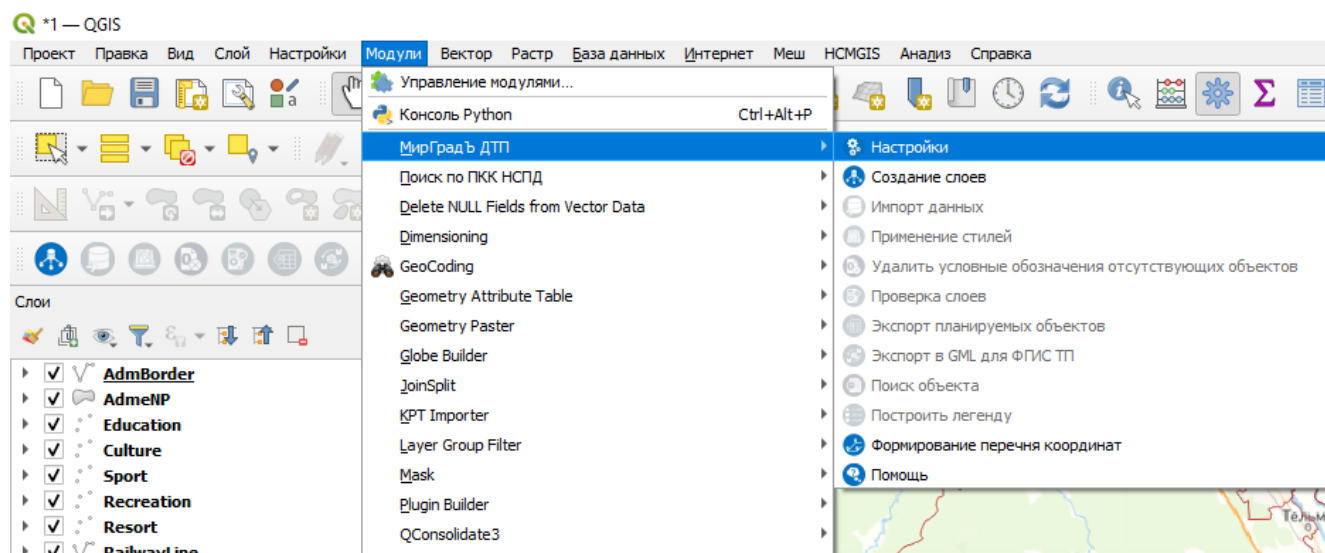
*1 — QGIS

Проект Правка Вид Слой Настройки Модули Вектор Растр База данных Интернет Меш HCMGIS Анализ Справка

Управление модулями...
Консоль Python Ctrl+Alt+P
МирГрадъ ДТП
Поиск по ПКК НСПД
Delete NULL Fields from Vector Data
Dimensioning
GeoCoding
Geometry Attribute Table
Geometry Paster
Globe Builder
JoinSplit
KPT Importer
Layer Group Filter
Mask
Plugin Builder
QConsolidate3

Настройки
Создание слоев
Импорт данных
Применение стилей
Удалить условные обозначения отсутствующих объектов
Проверка слоев
Экспорт планируемых объектов
Экспорт в GML для ФГИС ТП
Поиск объекта
Построить легенду
Формирование перечня координат
Помощь

Слои
AdmBorder
AdmeNP
Education
Culture
Sport
Recreation
Resort
RailwayLine

Тель